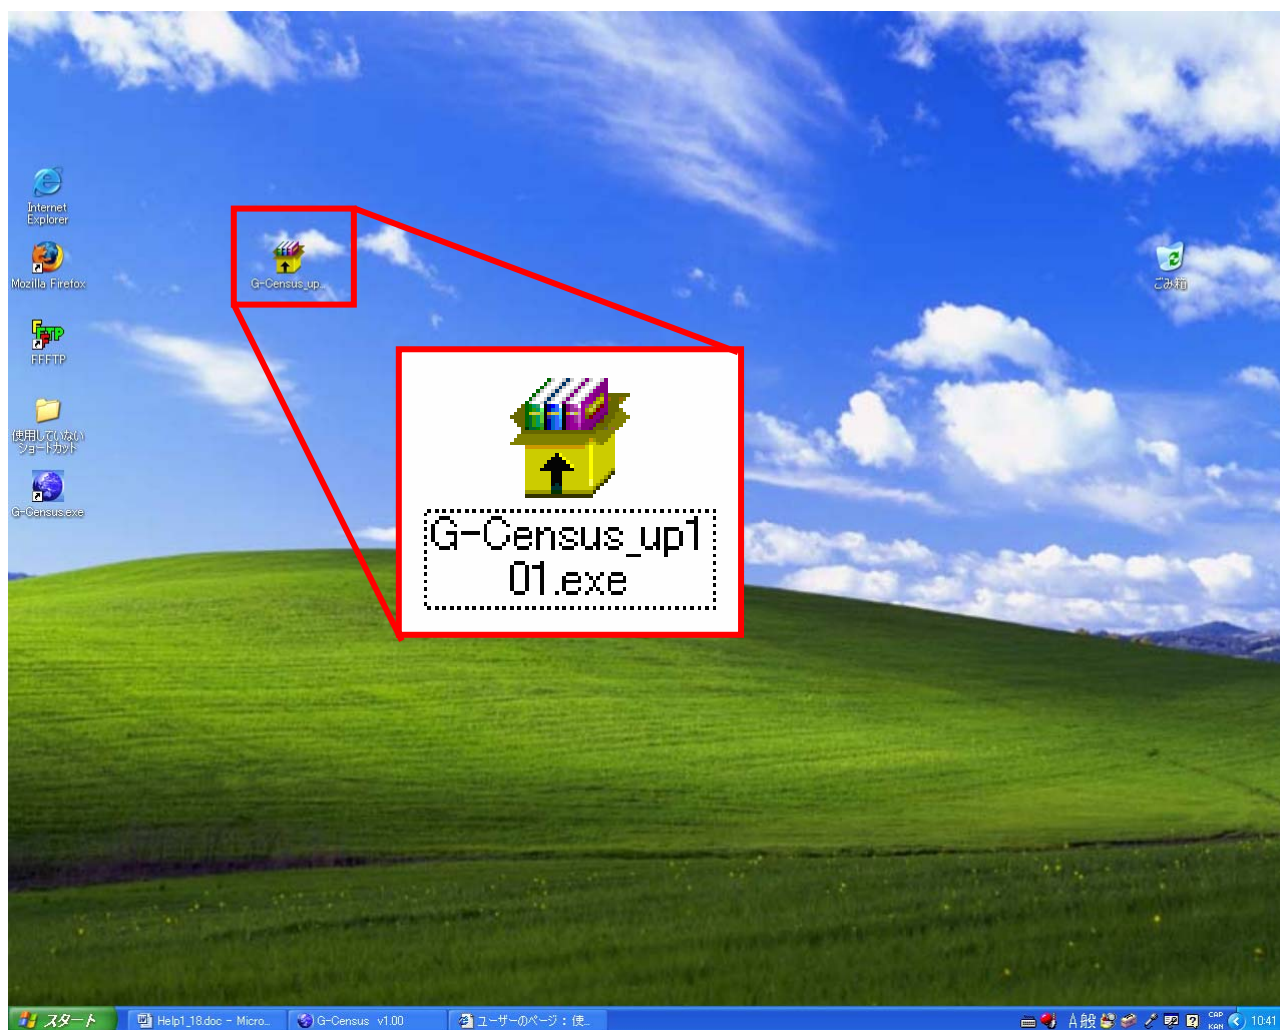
Internet Explorer

Mozilla Firefox

FFFTP

使用していないショートカット

G-Census.exe

G-Census_up...

G-Census_up101.exe

ごみ箱

スタート

Help1_18.doc - Micro...

G-Census v1.00

ユーザーのページ：使...

A般

CAP KAN

10:41